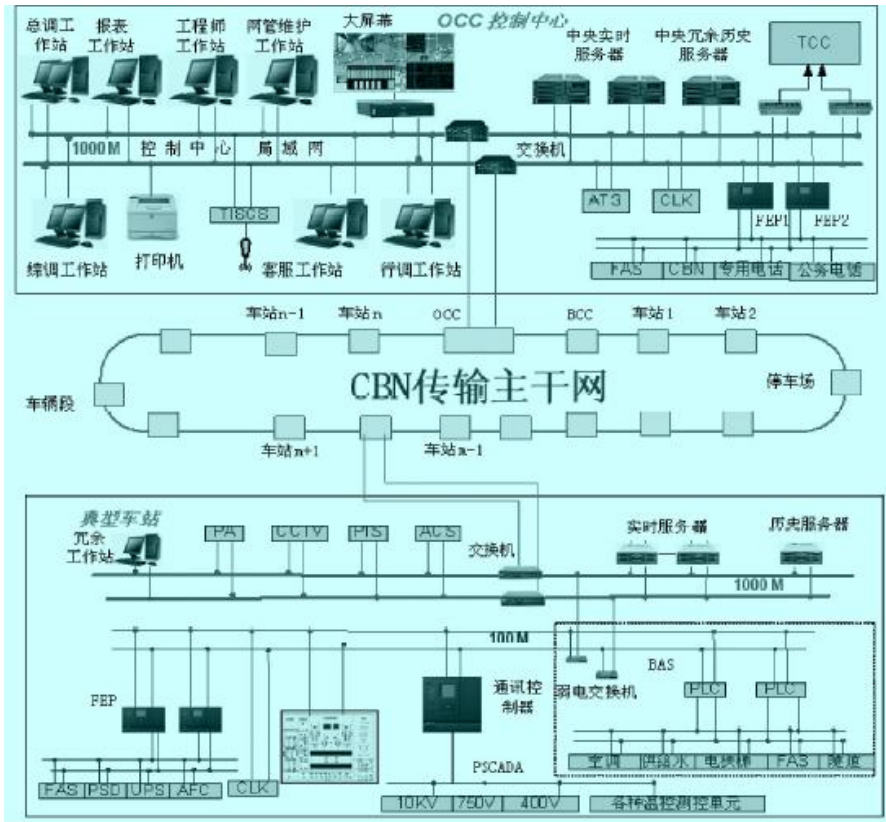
总调工作站
报表工作站
工程师工作站
网管维护工作站
大屏幕
OCC控制中心
中央实时服务器
中央冗余历史服务器
TCC
1000 M 控制中心 局域网
交换机
ATS
CLK
FEP1
FEP2
FAS
CBN
专用电话
公务电话
综调工作站
打印机
TISCS
客服工作站
行调工作站
车站n-1
车站n
OCC
BCC
车站1
车站2
车辆段
CBN传输主干网
停车场
车站n+1
车站n-1
典型车站
冗余工作站
PA
CCTV
PIS
ACS
交换机
实时服务器
历史服务器
1000 M
100 M
BAS
弱电交换机
通讯控制器
PLC
PLC
FEP
FAS
PSD
UPS
AFC
CLK
PSCADA
空调
给排水
电扶梯
FAS
照明
10KV
750V
400V
各种监控测控单元